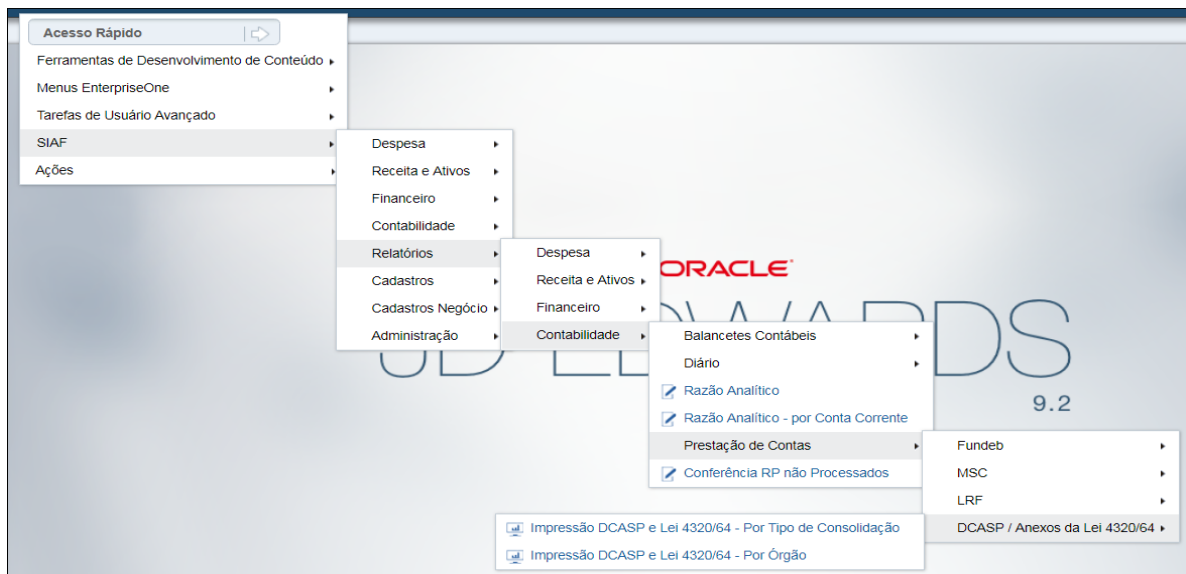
Acesso Rápido
Ferramentas de Desenvolvimento de Conteúdo
Menus EnterpriseOne
Tarefas de Usuário Avançado
SIAF
Ações

Despesa
Receita e Ativos
Financeiro
Contabilidade
Relatórios
Cadastros
Cadastros Negócio
Administração

Despesa
Receita e Ativos
Financeiro
Contabilidade

ORACLE
JD EDWARDS
9.2

Balancetes Contábeis
Diário
Razão Analítico
Razão Analítico - por Conta Corrente
Prestação de Contas
Conferência RP não Processados

Fundeb
MSC
LRF
DCASP / Anexos da Lei 4320/64

Impressão DCASP e Lei 4320/64 - Por Tipo de Consolidação
Impressão DCASP e Lei 4320/64 - Por Órgão